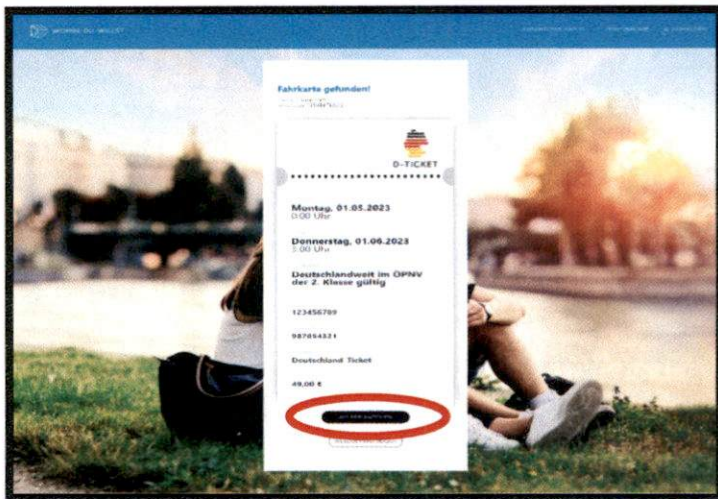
MOBILE.DE WALLET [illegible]

Fahrkarte gefunden!
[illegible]

D-TICKET

Montag, 01.05.2023
0:00 Uhr

Donnerstag, 01.06.2023
3:00 Uhr

Deutschlandweit im ÖPNV der 2. Klasse gültig

123456789

987654321

Deutschland Ticket

49,00 €

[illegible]

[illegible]